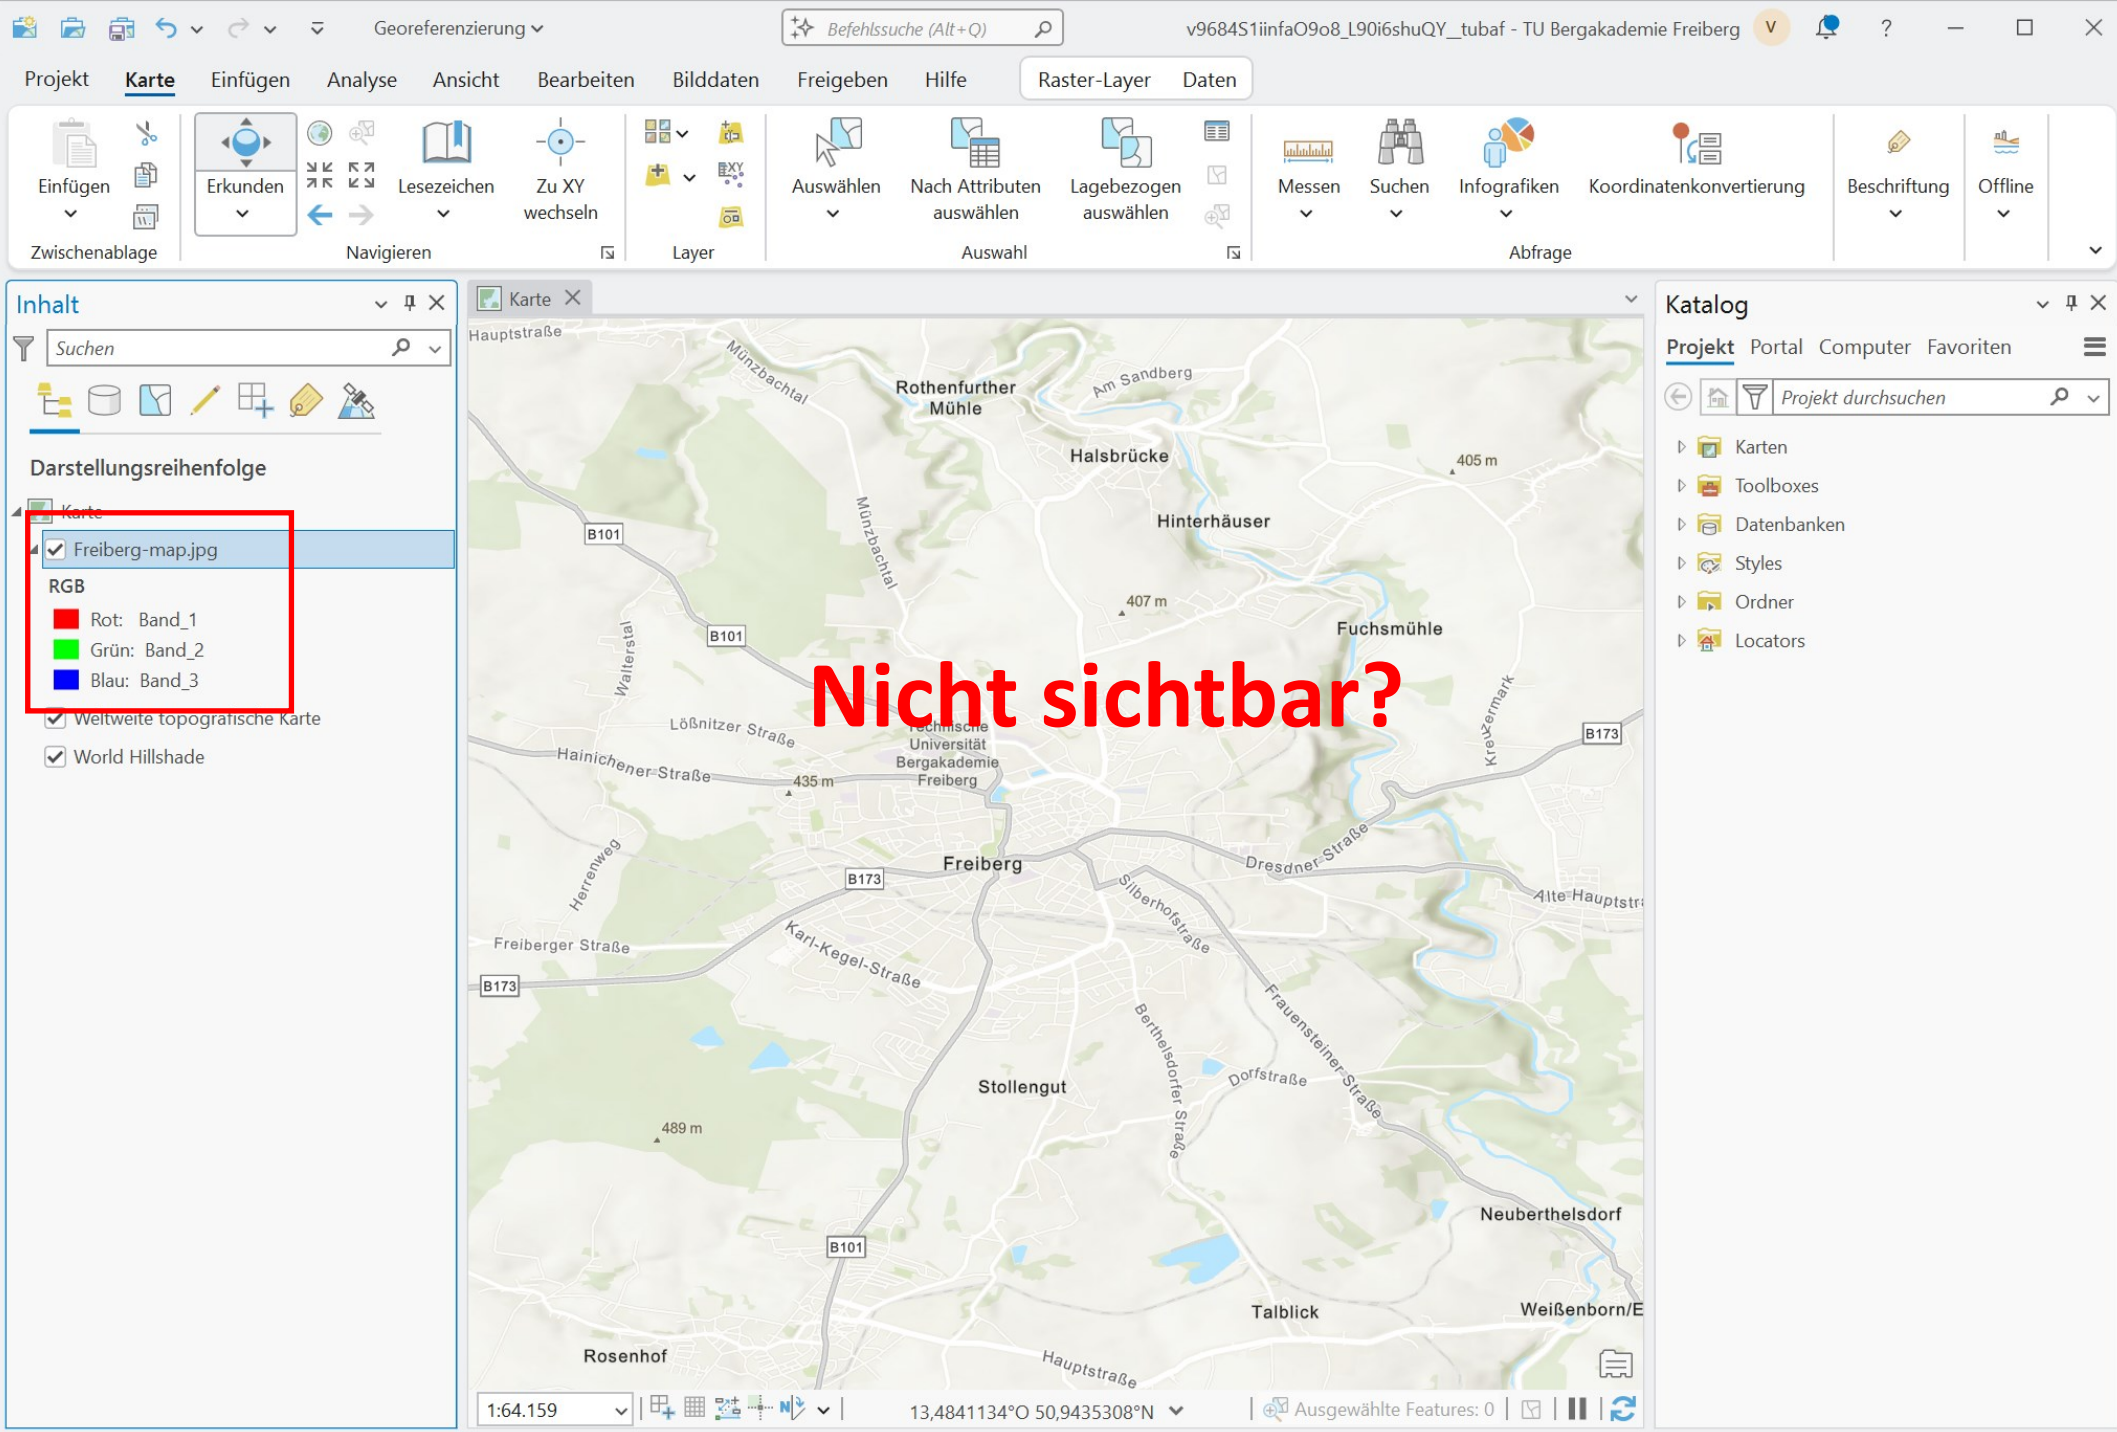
Georeferenzierung

Befehlssuche (Alt+Q)

v9684S1iinfaO9o8_L90i6shuQY__tubaf - TU Bergakademie Freiberg V ?

Projekt Karte Einfügen Analyse Ansicht Bearbeiten Bilddaten Freigeben Hilfe Raster-Layer Daten

Einfügen Zwischenablage Erkunden Lesezeichen Zu XY wechseln Navigieren Layer Auswählen Nach Attributen auswählen Lagebezogen auswählen Auswahl Messen Suchen Infografiken Koordinatenkonvertierung Abfrage Beschriftung Offline

Inhalt

Suchen

Darstellungsreihenfolge

Karte

Freiberg-map.jpg

RGB

Rot: Band_1

Grün: Band_2

Blau: Band_3

Weltweite topografische Karte

World Hillshade

Karte

Hauptstraße Münzbachtal Rothenfurther Mühle Am Sandberg Halsbrücke 405 m Hinterhäuser B101 Münzbachtal 407 m Fuchsmühle B101 Waltersta Nicht sichtbar? Kreuzermark Lößnitzer Straße Technische Universität Bergakademie Freiberg B173 Hainichener Straße 435 m Herrenweg Freiberg Dresdner Straße B173 Silberhofstraße Alte Hauptstr Freiberger Straße Karl-Kegel-Straße B173 Frauensteiner Straße Berthelsdorfer Straße Dorfstraße Stollengut 489 m Neuberthelsdorf B101 Talblick Weißenborn/E Rosenhof Hauptstraße

1:64.159

13,4841134°O 50,9435308°N

Ausgewählte Features: 0

Katalog

Projekt Portal Computer Favoriten

Projekt durchsuchen

Karten

Toolboxes

Datenbanken

Styles

Ordner

Locators